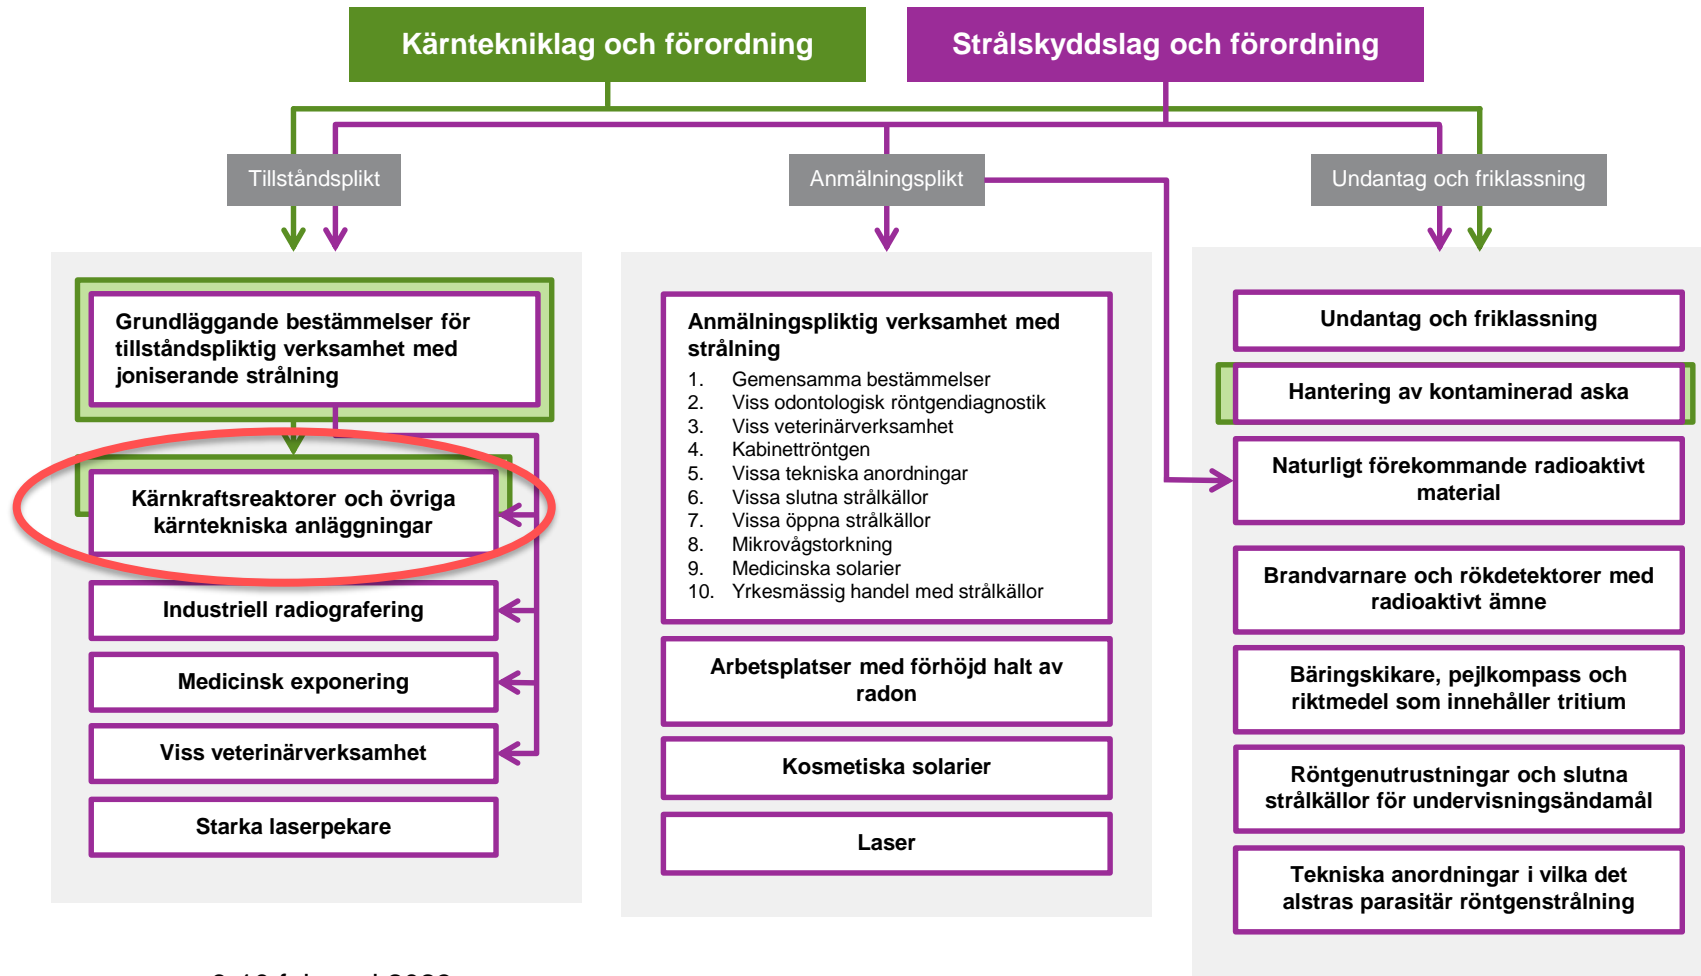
Kärntekniklag och förordning

Strålskyddslag och förordning

Tillståndsplikt

Anmälningsplikt

Undantag och friklassning

Grundläggande bestämmelser för tillståndspliktig verksamhet med joniserande strålning

Kärnkraftsreaktorer och övriga kärntekniska anläggningar

Industriell radiografering

Medicinsk exponering

Viss veterinärverksamhet

Starka laserpekare

Anmälningspliktig verksamhet med strålning

1. Gemensamma bestämmelser
2. Viss odontologisk röntgendiagnostik
3. Viss veterinärverksamhet
4. Kabinettröntgen
5. Vissa tekniska anordningar
6. Vissa slutna strålkällor
7. Vissa öppna strålkällor
8. Mikrovågstorkning
9. Medicinska solarier
10. Yrkesmässig handel med strålkällor

Arbetsplatser med förhöjd halt av radon

Kosmetiska solarier

Laser

Undantag och friklassning

Hantering av kontaminerad aska

Naturligt förekommande radioaktivt material

Brandvarnare och rökdetektorer med radioaktivt ämne

Bäringskikare, pejlkompass och riktmedel som innehåller tritium

Röntgenutrustningar och slutna strålkällor för undervisningsändamål

Tekniska anordningar i vilka det alstras parasitär röntgenstrålning

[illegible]